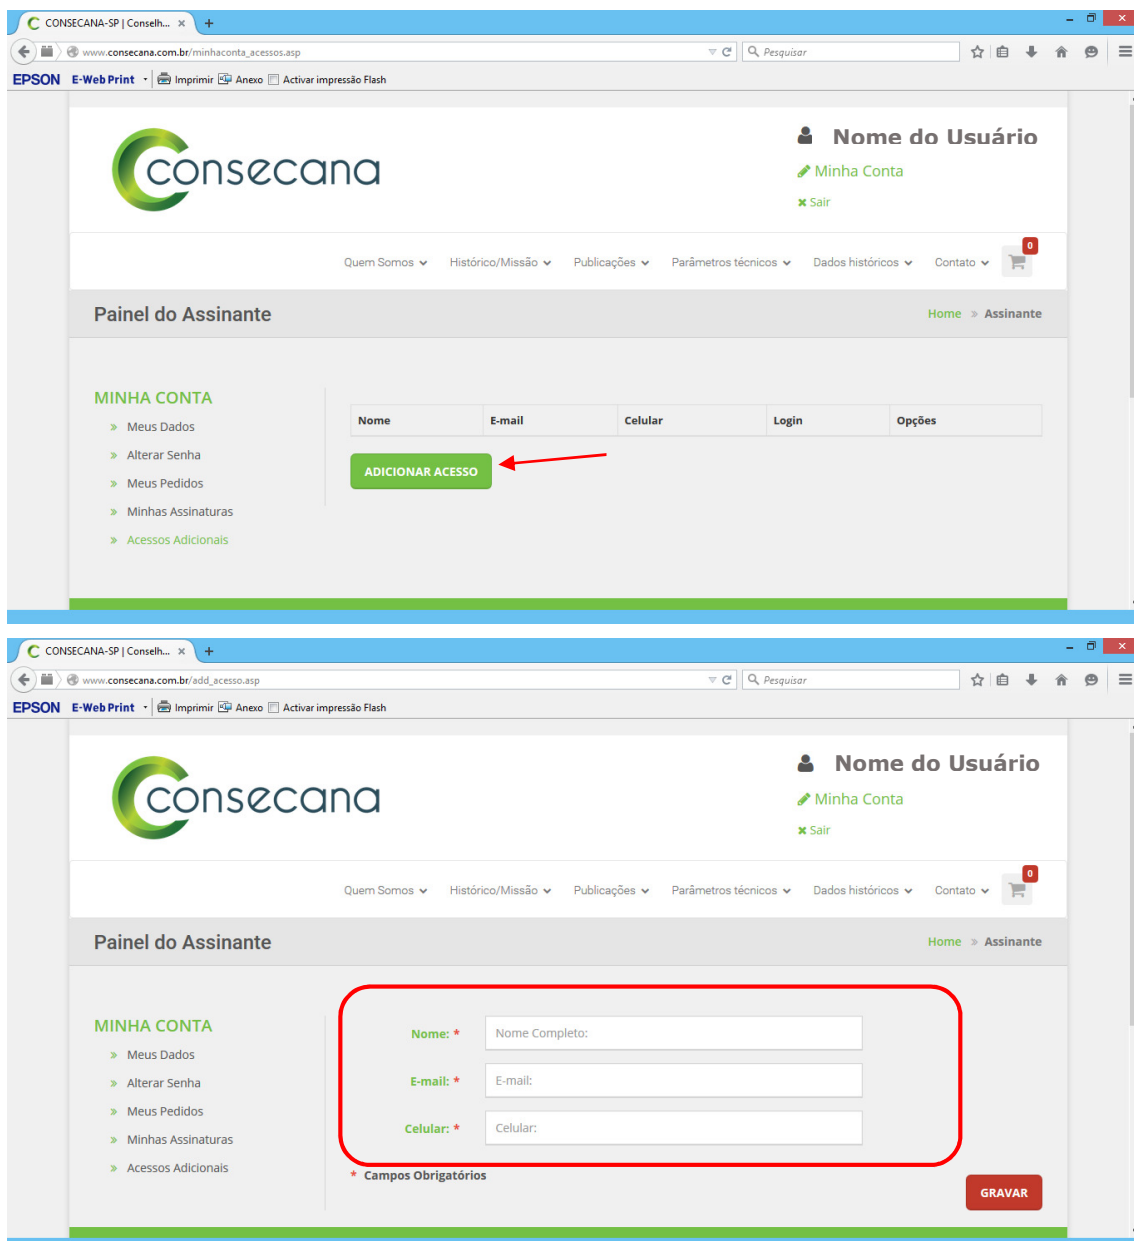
CONSECANA-SP | Conselh... ×
www.consecana.com.br/minhaconta_acessos.asp
Pesquisar
EPSON E-Web Print Imprimir Anexo Activar impressão Flash

consecana

Nome do Usuário
Minha Conta
Sair

Quem Somos Histórico/Missão Publicações Parâmetros técnicos Dados históricos Contato 0

Painel do Assinante
Home » Assinante

MINHA CONTA
» Meus Dados
» Alterar Senha
» Meus Pedidos
» Minhas Assinaturas
» Acessos Adicionais

| Nome | E-mail | Celular | Login | Opções |
|---|---|---|---|---|

ADICIONAR ACESSO

CONSECANA-SP | Conselh... ×
www.consecana.com.br/add_acesso.asp
Pesquisar
EPSON E-Web Print Imprimir Anexo Activar impressão Flash

consecana

Nome do Usuário
Minha Conta
Sair

Quem Somos Histórico/Missão Publicações Parâmetros técnicos Dados históricos Contato 0

Painel do Assinante
Home » Assinante

MINHA CONTA
» Meus Dados
» Alterar Senha
» Meus Pedidos
» Minhas Assinaturas
» Acessos Adicionais

Nome: * Nome Completo:
E-mail: * E-mail:
Celular: * Celular:

* Campos Obrigatórios

GRAVAR